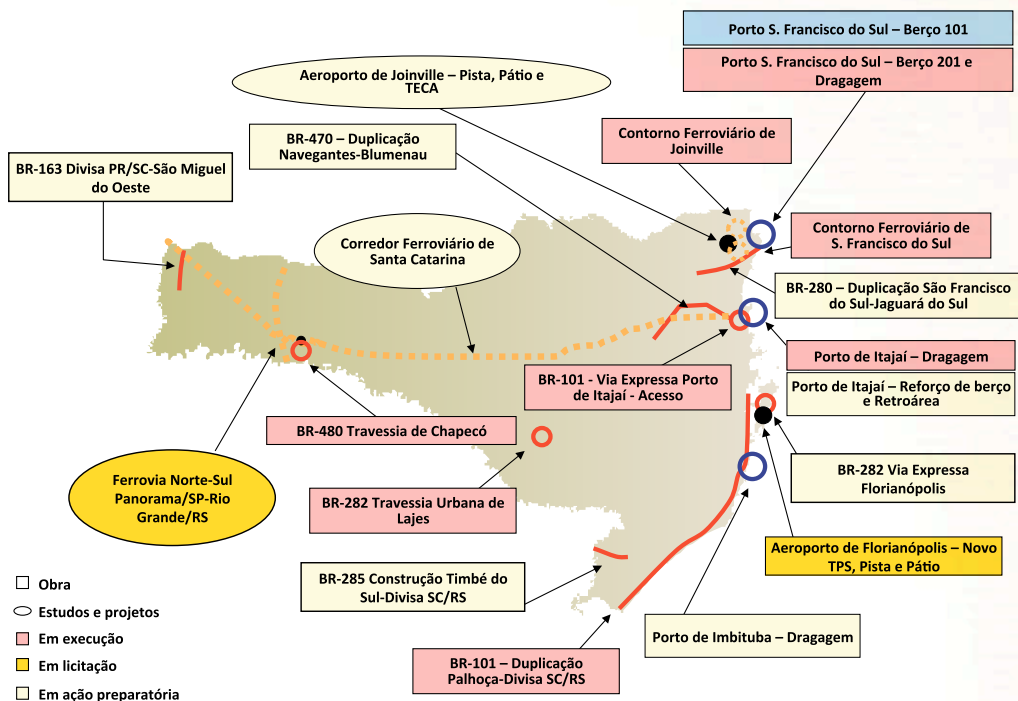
Porto S. Francisco do Sul – Berço 101

Porto S. Francisco do Sul – Berço 201 e Dragagem

Aeroporto de Joinville – Pista, Pátio e TECA

BR-470 – Duplicação Navegantes-Blumenau

Contorno Ferroviário de Joinville

BR-163 Divisa PR/SC-São Miguel do Oeste

Contorno Ferroviário de S. Francisco do Sul

Corredor Ferroviário de Santa Catarina

BR-280 – Duplicação São Francisco do Sul-Jaguará do Sul

Porto de Itajaí – Dragagem

BR-101 - Via Expressa Porto de Itajaí - Acesso

Porto de Itajaí – Reforço de berço e Retroárea

BR-480 Travessia de Chapecó

BR-282 Via Expressa Florianópolis

Ferrovia Norte-Sul Panorama/SP-Rio Grande/RS

BR-282 Travessia Urbana de Lajes

Aeroporto de Florianópolis – Novo TPS, Pista e Pátio

BR-285 Construção Timbé do Sul-Divisa SC/RS

Porto de Imbituba – Dragagem

BR-101 – Duplicação Palhoça-Divisa SC/RS

Obra
Estudos e projetos
Em execução
Em licitação
Em ação preparatória